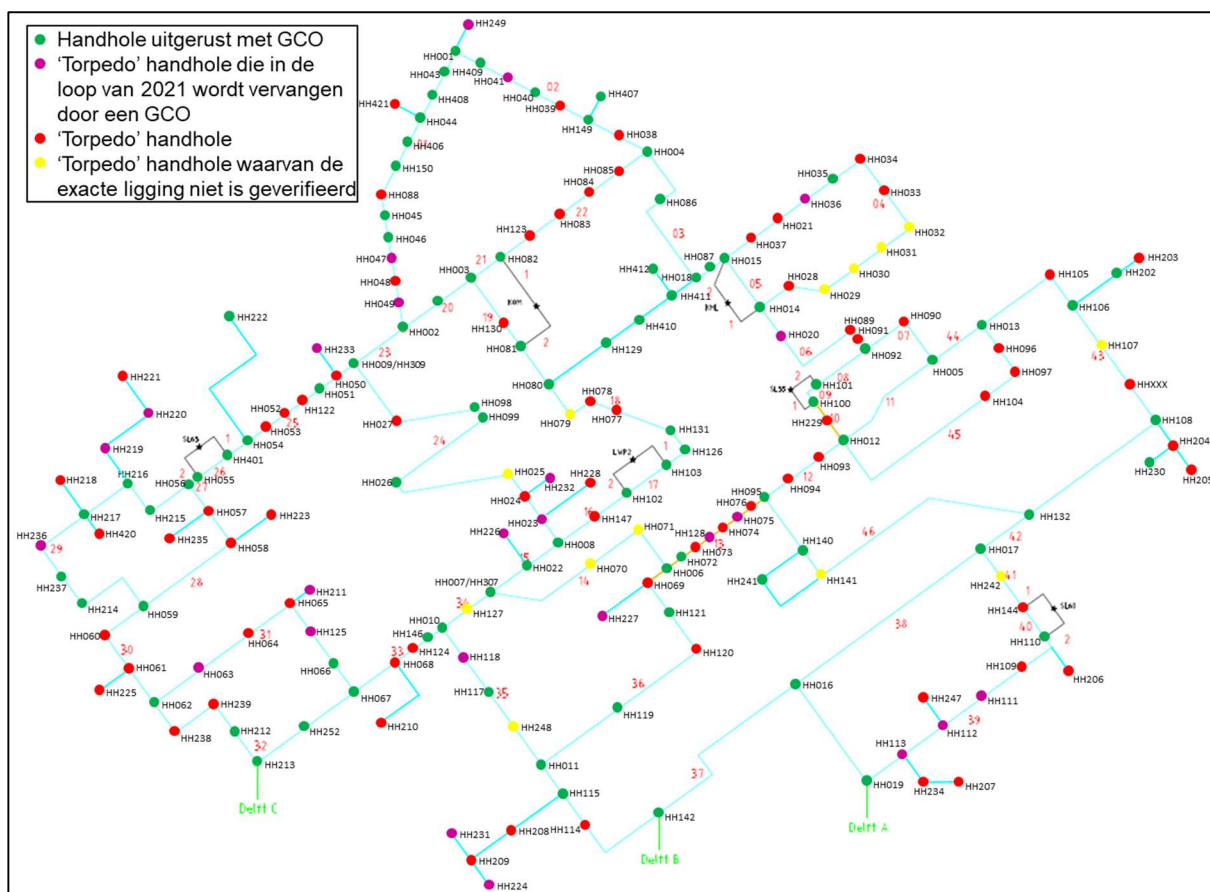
Handhole uitgerust met GCO
'Torpedo' handhole die in de loop van 2021 wordt vervangen door een GCO
'Torpedo' handhole
'Torpedo' handhole waarvan de exacte ligging niet is geverifieerd

HH249
HH001
HH043
HH409
HH041
HH040
02
HH407
HH421
HH408
HH039
HH044
HH149
HH038
HH406
HH004
HH150
HH085
HH084
HH034
HH035
HH088
HH086
HH036
HH033
HH045
22
HH083
04
HH021
HH032
HH046
HH123
03
HH037
HH031
HH047
21
HH082
HH087
HH015
HH203
HH003
HH412
HH018
HH030
HH105
HH202
HH048
1
05
HH028
HH029
20
HH411
HH014
HH106
HH049
19
HH130
HH410
HH090
HH002
1
HH020
HH089
HH091
07
HH013
HH222
23
2
HH081
HH129
06
HH092
44
HH096
HH233
HH009/HH309
HH107
HH050
HH080
08
HH101
HH005
HH097
43
HH221
HH051
HH122
HH078
18
2
HH052
25
HH053
HH079
HH077
HH100
11
HH104
HH027
HH098
HH099
09
HH229
10
HH220
HH054
HH131
HH012
45
HH108
1
HH401
1
HH126
HH093
HH219
24
HH204
2
26
HH056
HH055
HH103
12
HH230
HH205
HH216
27
HH026
HH025
HH228
HH232
2
17
HH094
HH218
HH215
HH057
HH024
HH102
HH095
HH076
HH075
HH132
HH217
HH223
HH023
16
HH147
HH074
HH420
HH235
HH226
HH071
HH128
13
HH073
46
42
HH058
15
HH008
HH072
HH140
HH017
HH236
29
HH022
HH006
28
HH070
HH069
HH241
HH141
HH237
14
HH242
41
HH214
HH059
HH007/HH307
HH211
HH065
34
HH127
HH227
HH121
1
HH144
HH060
HH125
HH010
38
40
30
31
HH064
HH146
HH124
HH110
2
33
HH068
HH118
HH120
HH061
HH063
HH066
HH109
HH206
HH225
HH117
35
36
HH016
HH239
HH067
HH247
HH111
HH062
HH210
HH119
39
HH238
HH212
HH252
HH248
HH112
32
HH113
HH213
HH011
37
HH019
HH234
HH207
Delft C
HH115
HH142
HH231
HH208
HH114
Delft A
HH209
Delft B
HH224